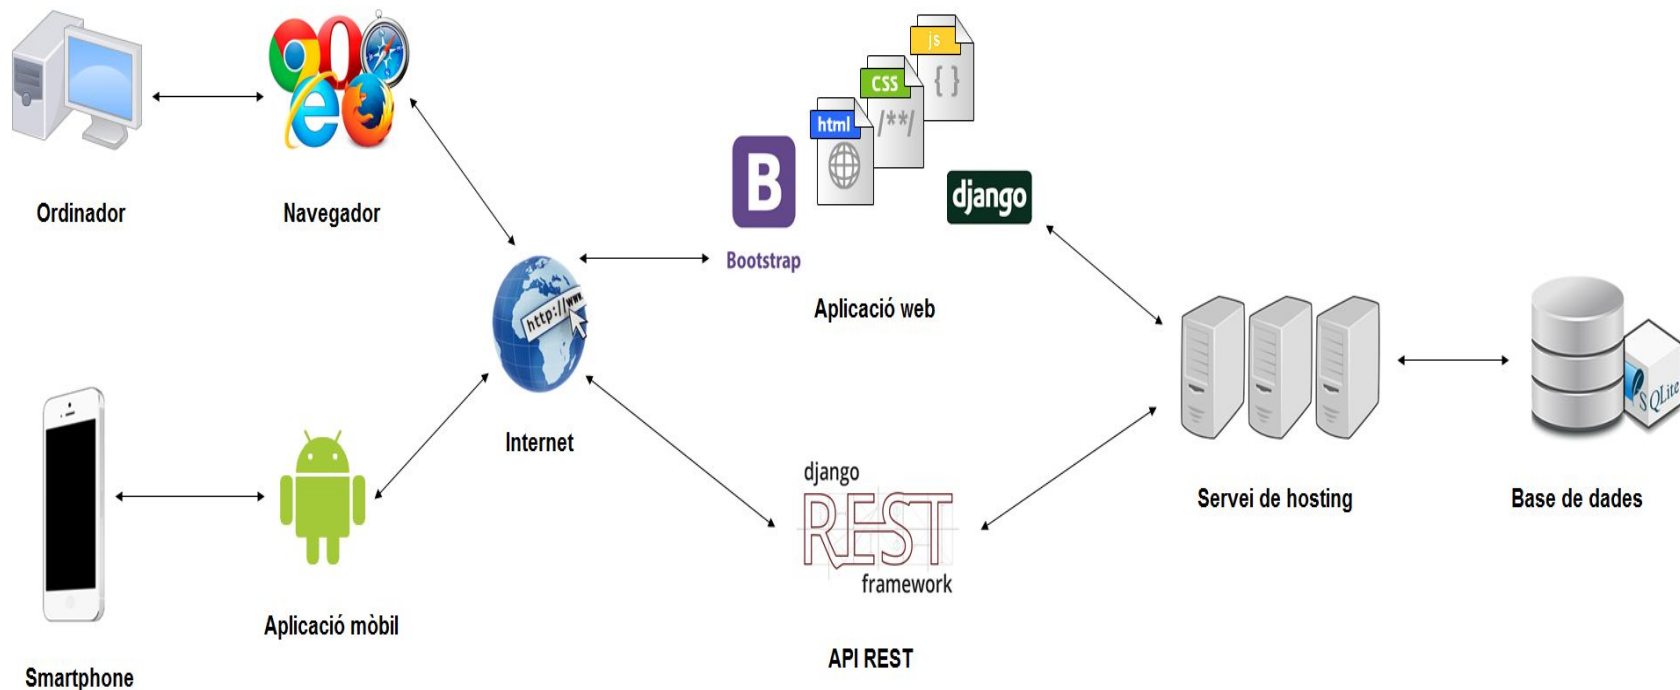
Ordinador

Navegador

js

{ }

css

/**/

html

B

Bootstrap

django

Aplicació web

http://www

Internet

Servei de hosting

SQLite

Base de dades

Smartphone

Aplicació mòbil

django

REST

framework

API REST